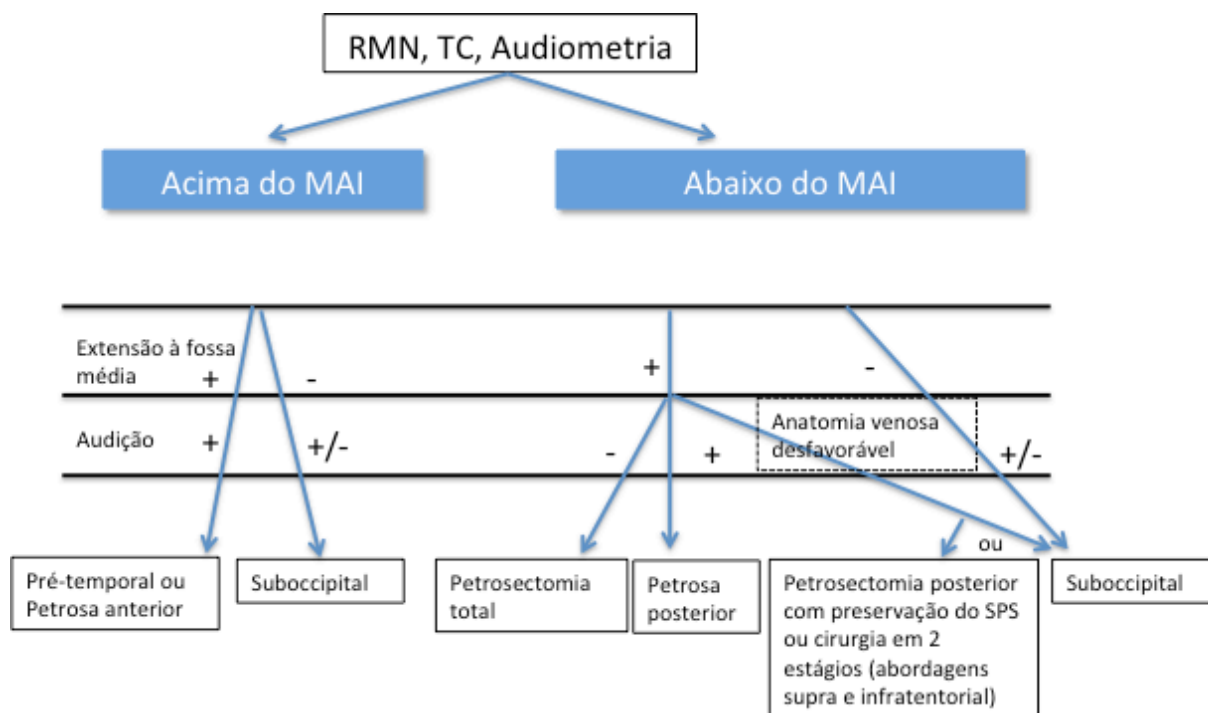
RMN, TC, Audiometria

Acima do MAI

Abaixo do MAI

Extensão à fossa média + -

+ -

Audição + +/-

Anatomia venosa desfavorável

- + +/-

ou

Pré-temporal ou Petrosa anterior

Suboccipital

Petrosectomia total

Petrosa posterior

Petrosectomia posterior com preservação do SPS ou cirurgia em 2 estágios (abordagens supra e infratentorial)

Suboccipital